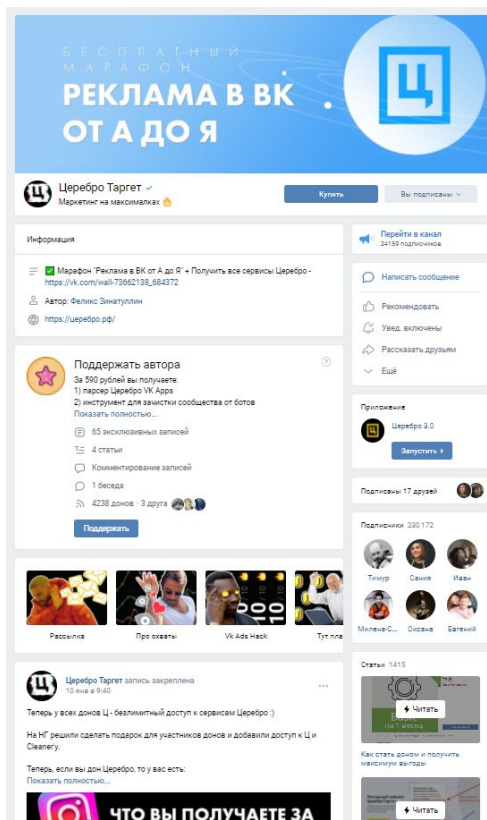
БЕСПЛАТНЫЙ МАРАФОН
РЕКЛАМА В ВК ОТ А ДО Я

Церебро Таргет
Маркетинг на максималках

Купить
Вы подписаны

Информация

Марафон "Реклама в ВК от А до Я" + Получить все сервисы Церебро - https://vk.com/wall-73662138_684372

Автор: Феликс Зинатуллин

https://церебро.рф/

Поддержать автора

За 590 рублей вы получаете:
1) парсер Церебро VK Apps
2) инструмент для зачистки сообщества от ботов
Показать полностью...

65 эксклюзивных записей
4 статьи
Комментирование записей
1 беседа
4238 донов · 3 друга

Поддержать

Рассылка
Про охваты
Vk Ads Hack
Тут пла

Церебро Таргет запись закреплена
10 янв в 9:40

Теперь у всех донов Ц - безлимитный доступ к сервисам Церебро :)

На НГ решили сделать подарок для участников донов и добавили доступ к Ц и Cleanerу.

Теперь, если вы дон Церебро, то у вас есть:
Показать полностью...

ЧТО ВЫ ПОЛУЧАЕТЕ ЗА

Перейти в канал
24159 подписчиков

Написать сообщение
Рекомендовать
Увед. включены
Рассказать друзьям
Ещё

Приложение
Церебро 3.0
Запустить

Подписаны 17 друзей

Подписчики 230 172
Тимур
Саша
Иван
Милена-С...
Оксана
Евгений

Статьи 1415
Читать
Как стать доном и получить максимум выгоды
Читать